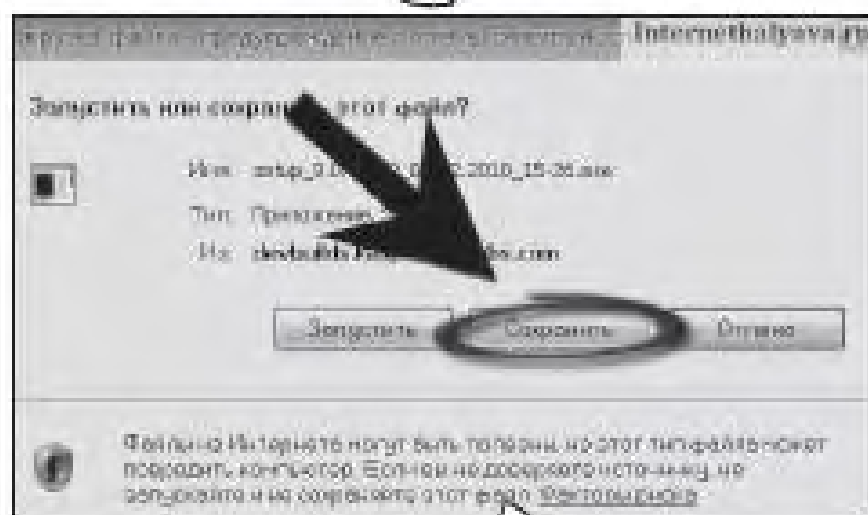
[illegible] Internethaljava.ru

Запустить или сохран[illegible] этот файл?

Имя: setup_0.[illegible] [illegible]2010_15-35.exe

Тип: Приложени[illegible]

Из: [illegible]

Запустить Сохранить Отмена

Файлы из Интернета могут быть полезны, но этот тип файлов может повредить компьютер. Если нет доверия к источнику, не запускайте и не сохраняйте этот файл. Факторы риска